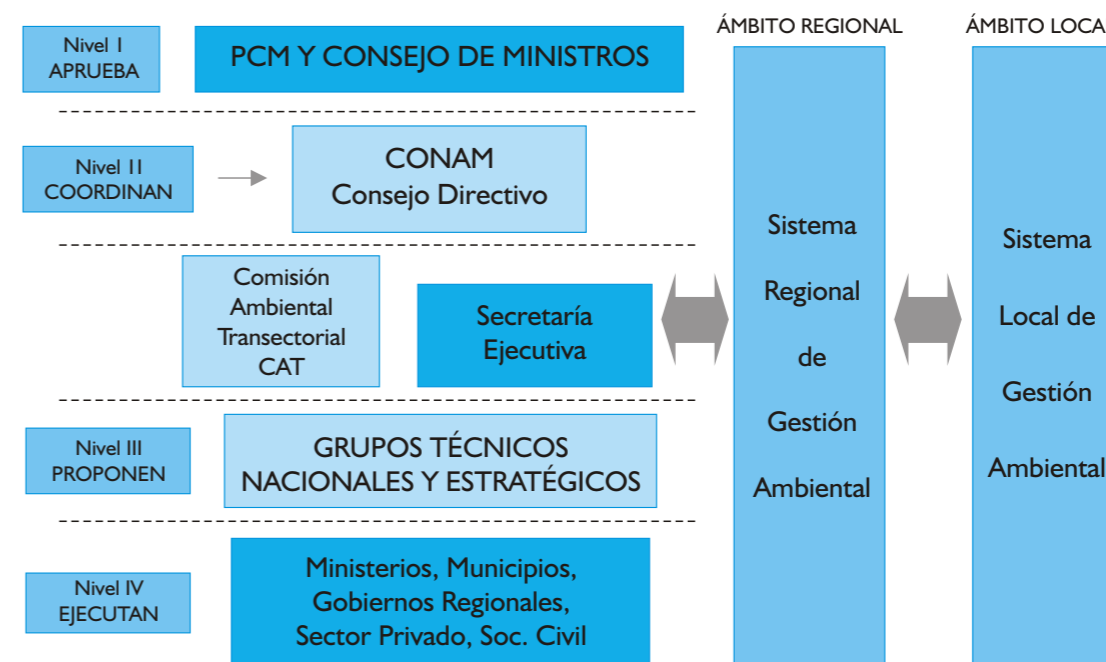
Nivel I
APRUEBA

PCM Y CONSEJO DE MINISTROS

ÁMBITO REGIONAL

ÁMBITO LOCA

Nivel II
COORDINAN

CONAM
Consejo Directivo

Comisión Ambiental Transectorial CAT

Secretaría Ejecutiva

Sistema Regional de Gestión Ambiental

Sistema Local de Gestión Ambiental

Nivel III
PROPONEN

GRUPOS TÉCNICOS NACIONALES Y ESTRATÉGICOS

Nivel IV
EJECUTAN

Ministerios, Municipios, Gobiernos Regionales, Sector Privado, Soc. Civil